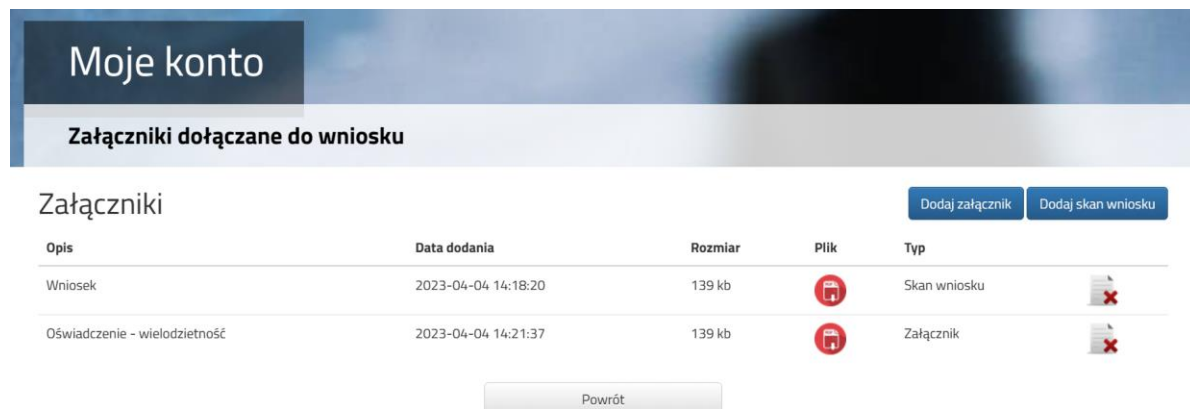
Moje konto

Załączniki dołączane do wniosku

Załączniki

Dodaj załącznik Dodaj skan wniosku

| Opis | Data dodania | Rozmiar | Plik | Typ | |
|---|---|---|---|---|---|
| Wniosek | 2023-04-04 14:18:20 | 139 kb | | Skan wniosku | |
| Oświadczenie - wielodzietność | 2023-04-04 14:21:37 | 139 kb | | Załącznik | |

Powrót